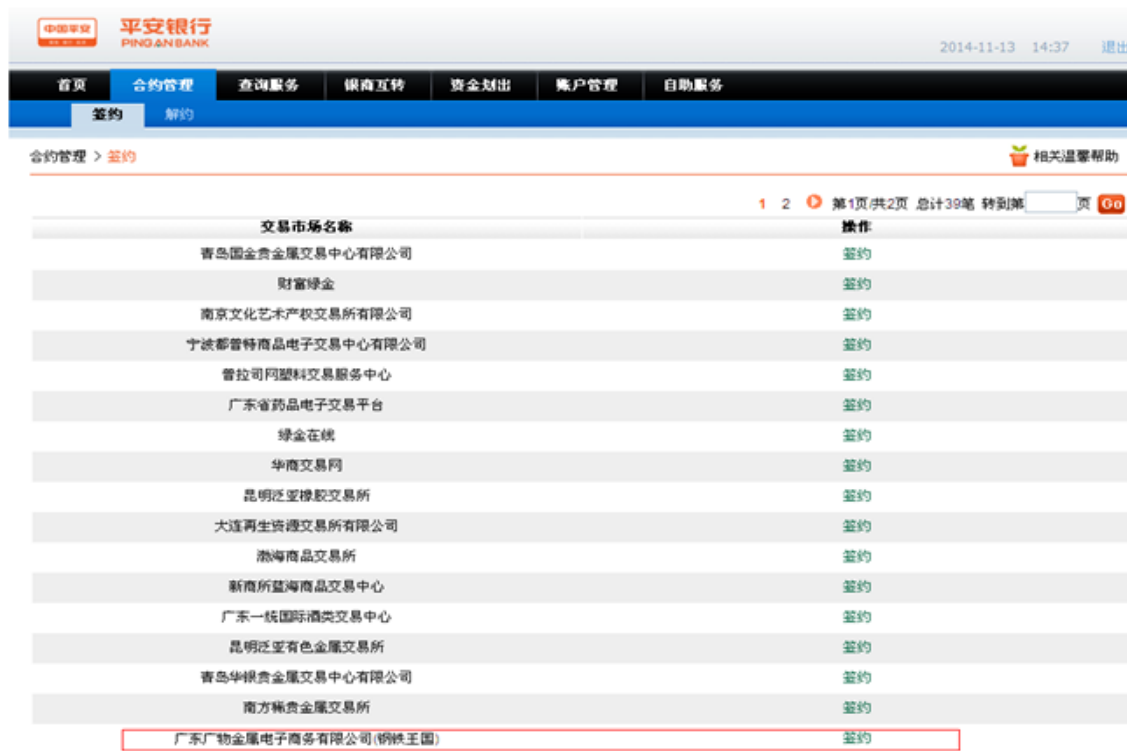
中国平安

平安银行
PING AN BANK

2014-11-13 14:37 退出

首页 合约管理 查询服务 银商互转 资金划出 账户管理 自助服务

签约 解约

合约管理 > 签约

相关温馨帮助

1 2 第1页/共2页 总计39笔 转到第 页 Go

| 交易市场名称 | 操作 |
|---|---|
| 青岛国金贵金属交易中心有限公司 | 签约 |
| 财富绿金 | 签约 |
| 南京文化艺术产权交易所有限公司 | 签约 |
| 宁波都普特商品电子交易中心有限公司 | 签约 |
| 普拉司网塑料交易服务中心 | 签约 |
| 广东省药品电子交易平台 | 签约 |
| 绿金在线 | 签约 |
| 华商交易网 | 签约 |
| 昆明泛亚橡胶交易所 | 签约 |
| 大连再生资源交易所有限公司 | 签约 |
| 渤海商品交易所 | 签约 |
| 新商所蓝海商品交易中心 | 签约 |
| 广东一统国际酒类交易中心 | 签约 |
| 昆明泛亚有色金属交易所 | 签约 |
| 青岛华银贵金属交易中心有限公司 | 签约 |
| 南方稀贵金属交易所 | 签约 |
| 广东广物金属电子商务有限公司(钢铁王国) | 签约 |